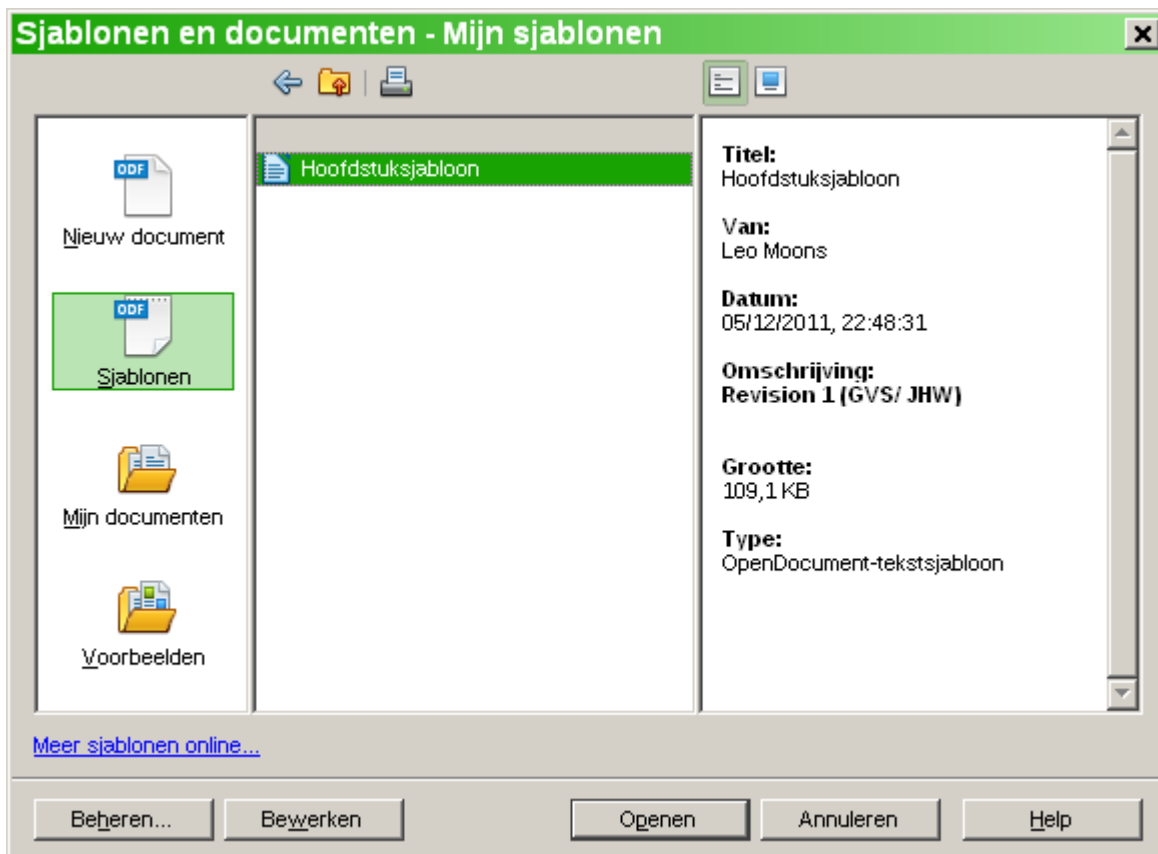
Sjablonen en documenten - Mijn sjablonen

ODF
Nieuw document

ODF
Sjablonen

Mijn documenten

Voorbeelden

Hoofdstuksjabloon

Titel:
Hoofdstuksjabloon

Van:
Leo Moons

Datum:
05/12/2011, 22:48:31

Omschrijving:
Revision 1 (GVS/ JHW)

Grootte:
109,1 KB

Type:
OpenDocument-tekstsjabloon

Meer sjablonen online...

Beheren... | Bewerken | Openen | Annuleren | Help